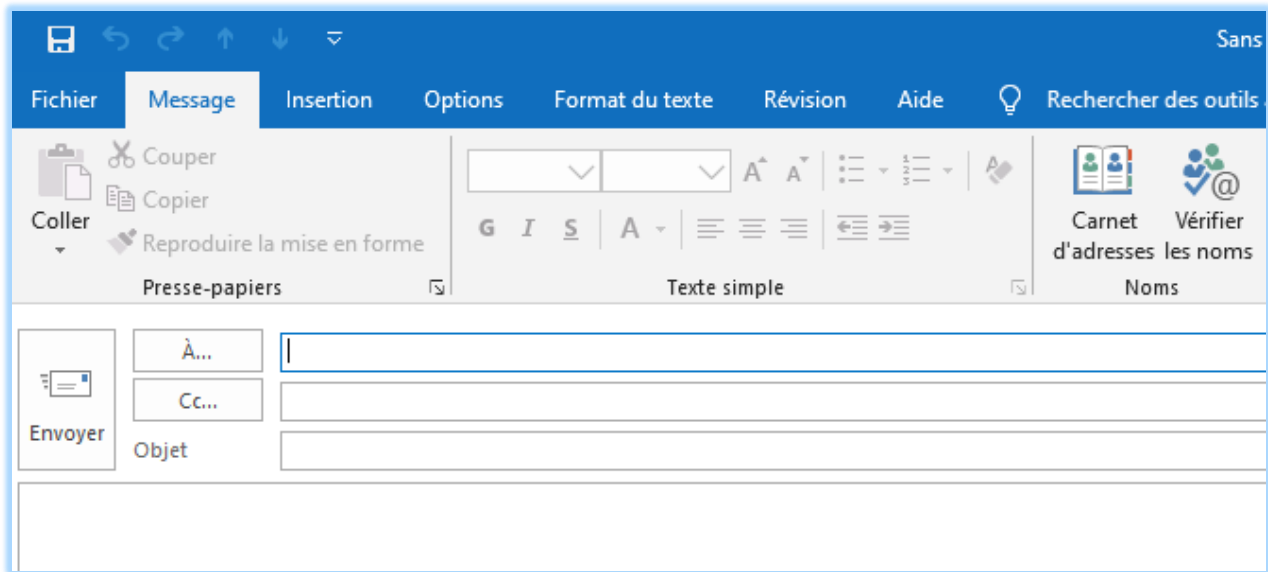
Sans

Fichier Message Insertion Options Format du texte Révision Aide Rechercher des outils

Coller

Couper

Copier

Reproduire la mise en forme

Presse-papiers

G I S A

Texte simple

Carnet d'adresses

Vérifier les noms

Noms

Envoyer

À...

Cc...

Objet